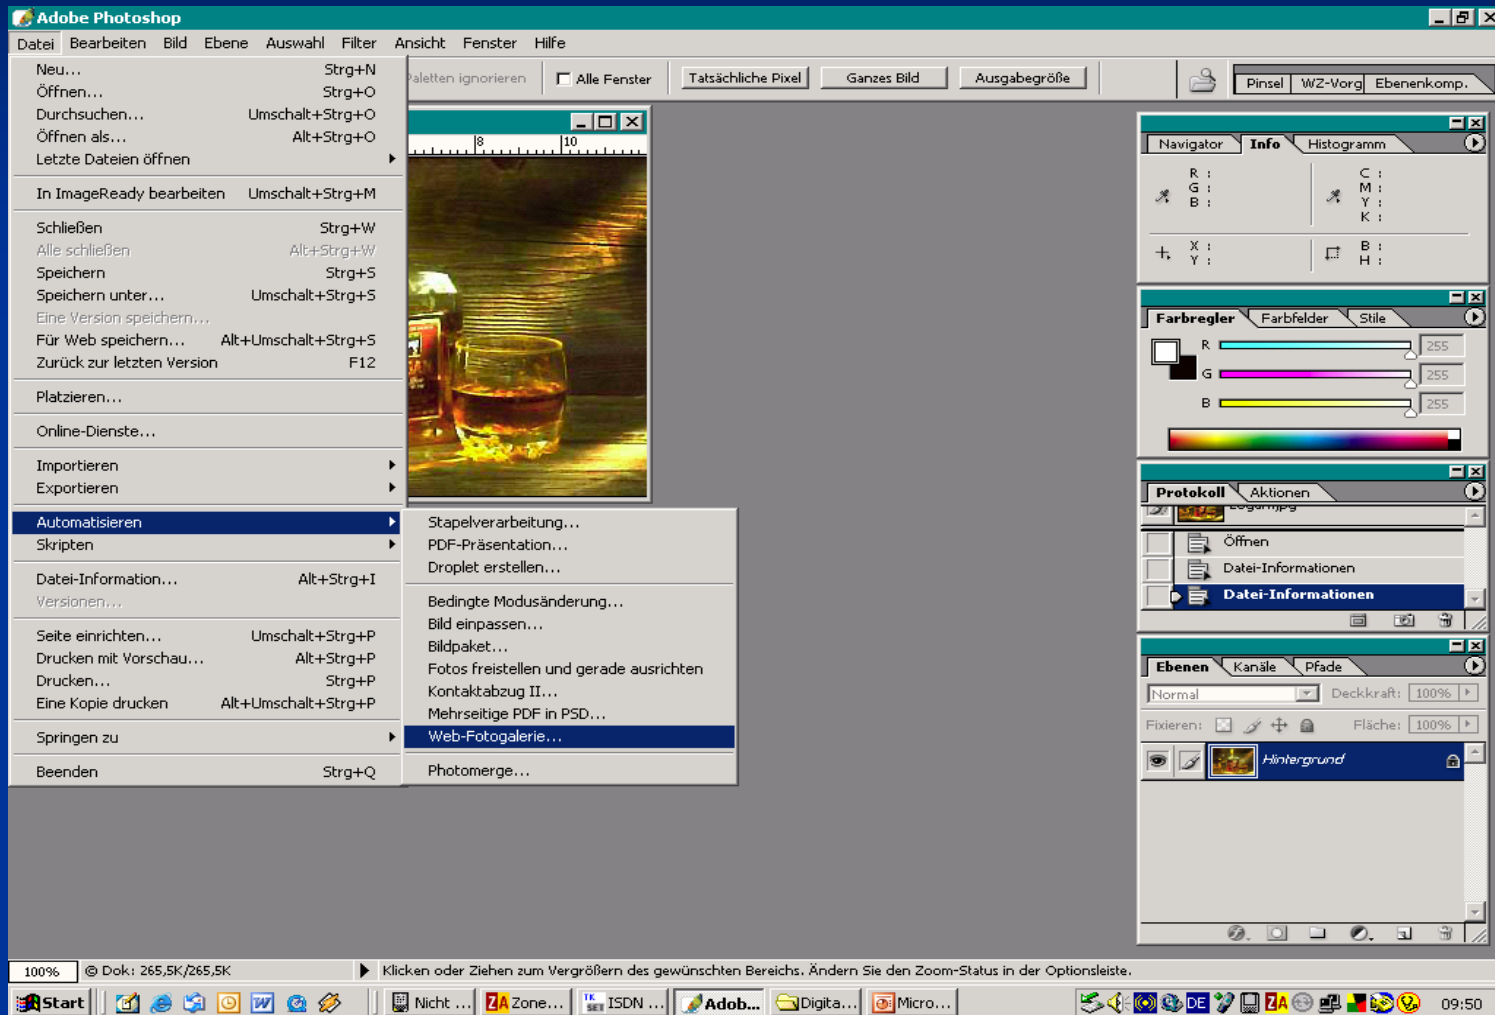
Adobe Photoshop

Datei Bearbeiten Bild Ebene Auswahl Filter Ansicht Fenster Hilfe

Neu... Strg+N
Öffnen... Strg+O
Durchsuchen... Umschalt+Strg+O
Öffnen als... Alt+Strg+O
Letzte Dateien öffnen

In ImageReady bearbeiten Umschalt+Strg+M

Schließen Strg+W
Alle schließen Alt+Strg+W
Speichern Strg+S
Speichern unter... Umschalt+Strg+S
Eine Version speichern...
Für Web speichern... Alt+Umschalt+Strg+S
Zurück zur letzten Version F12

Platzieren...

Online-Dienste...

Importieren
Exportieren

Automatisieren
Skripten

Datei-Information... Alt+Strg+I
Versionen...

Seite einrichten... Umschalt+Strg+P
Drucken mit Vorschau... Alt+Strg+P
Drucken... Strg+P
Eine Kopie drucken Alt+Umschalt+Strg+P

Springen zu

Beenden Strg+Q

Stapelverarbeitung...
PDF-Präsentation...
Droplet erstellen...

Bedingte Modusänderung...
Bild einpassen...
Bildpaket...
Fotos freistellen und gerade ausrichten
Kontaktabzug II...
Mehrseitige PDF in PSD...
Web-Fotogalerie...

Photomerge...

Paletten ignorieren Alle Fenster Tatsächliche Pixel Ganzes Bild Ausgabegröße

Pinsel WZ-Vorg Ebenenkomp.

8 10

Navigator Info Histogramm
R : G : B : C : M : Y : K :
X : Y : B : H :

Farbregler Farbfelder Stile
R 255
G 255
B 255

Protokoll Aktionen
Öffnen
Datei-Informationen
Datei-Informationen

Ebenen Kanäle Pfade
Normal Deckkraft: 100%
Fixieren: Fläche: 100%
Hintergrund

100% Dok: 265,5K/265,5K Klicken oder Ziehen zum Vergrößern des gewünschten Bereichs. Ändern Sie den Zoom-Status in der Optionsleiste.

Start Nicht ... Zone... ISDN ... Adob... Digita... Micro... DE 09:50